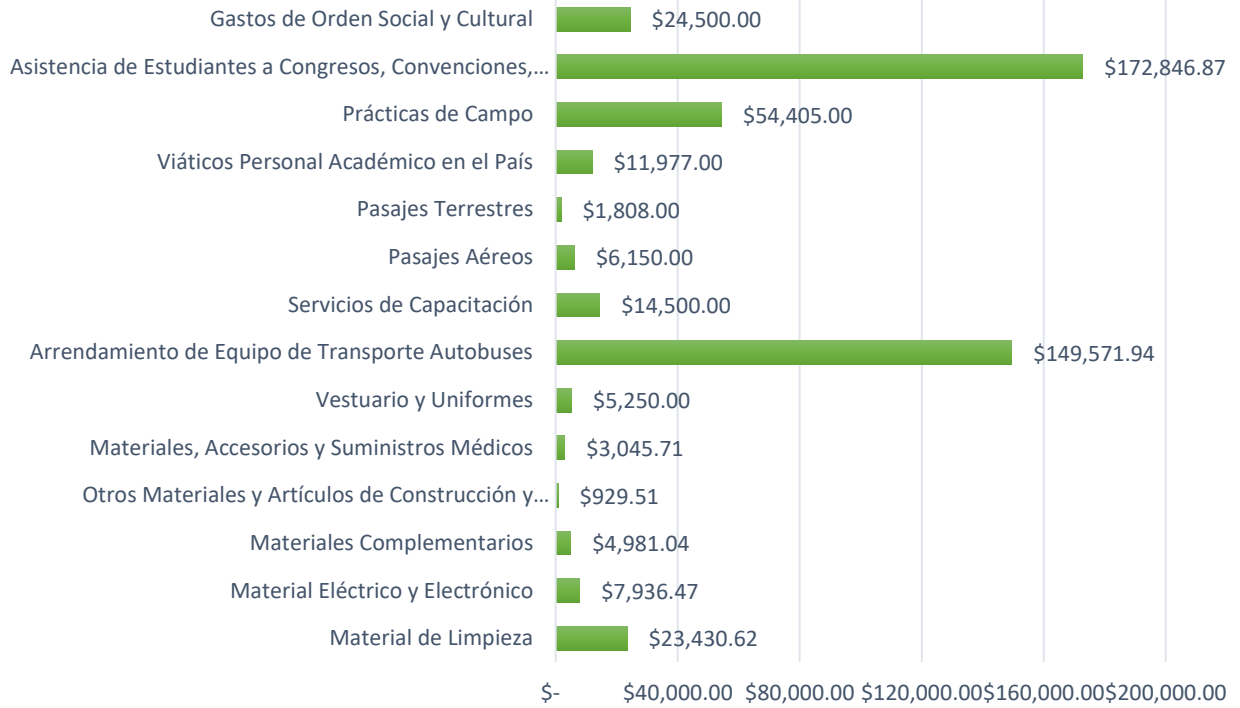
Gastos de Orden Social y Cultural $24,500.00
Asistencia de Estudiantes a Congresos, Convenciones,… $172,846.87
Prácticas de Campo $54,405.00
Viáticos Personal Académico en el País $11,977.00
Pasajes Terrestres $1,808.00
Pasajes Aéreos $6,150.00
Servicios de Capacitación $14,500.00
Arrendamiento de Equipo de Transporte Autobuses $149,571.94
Vestuario y Uniformes $5,250.00
Materiales, Accesorios y Suministros Médicos $3,045.71
Otros Materiales y Artículos de Construcción y… $929.51
Materiales Complementarios $4,981.04
Material Eléctrico y Electrónico $7,936.47
Material de Limpieza $23,430.62

$- $40,000.00 $80,000.00 $120,000.00 $160,000.00 $200,000.00